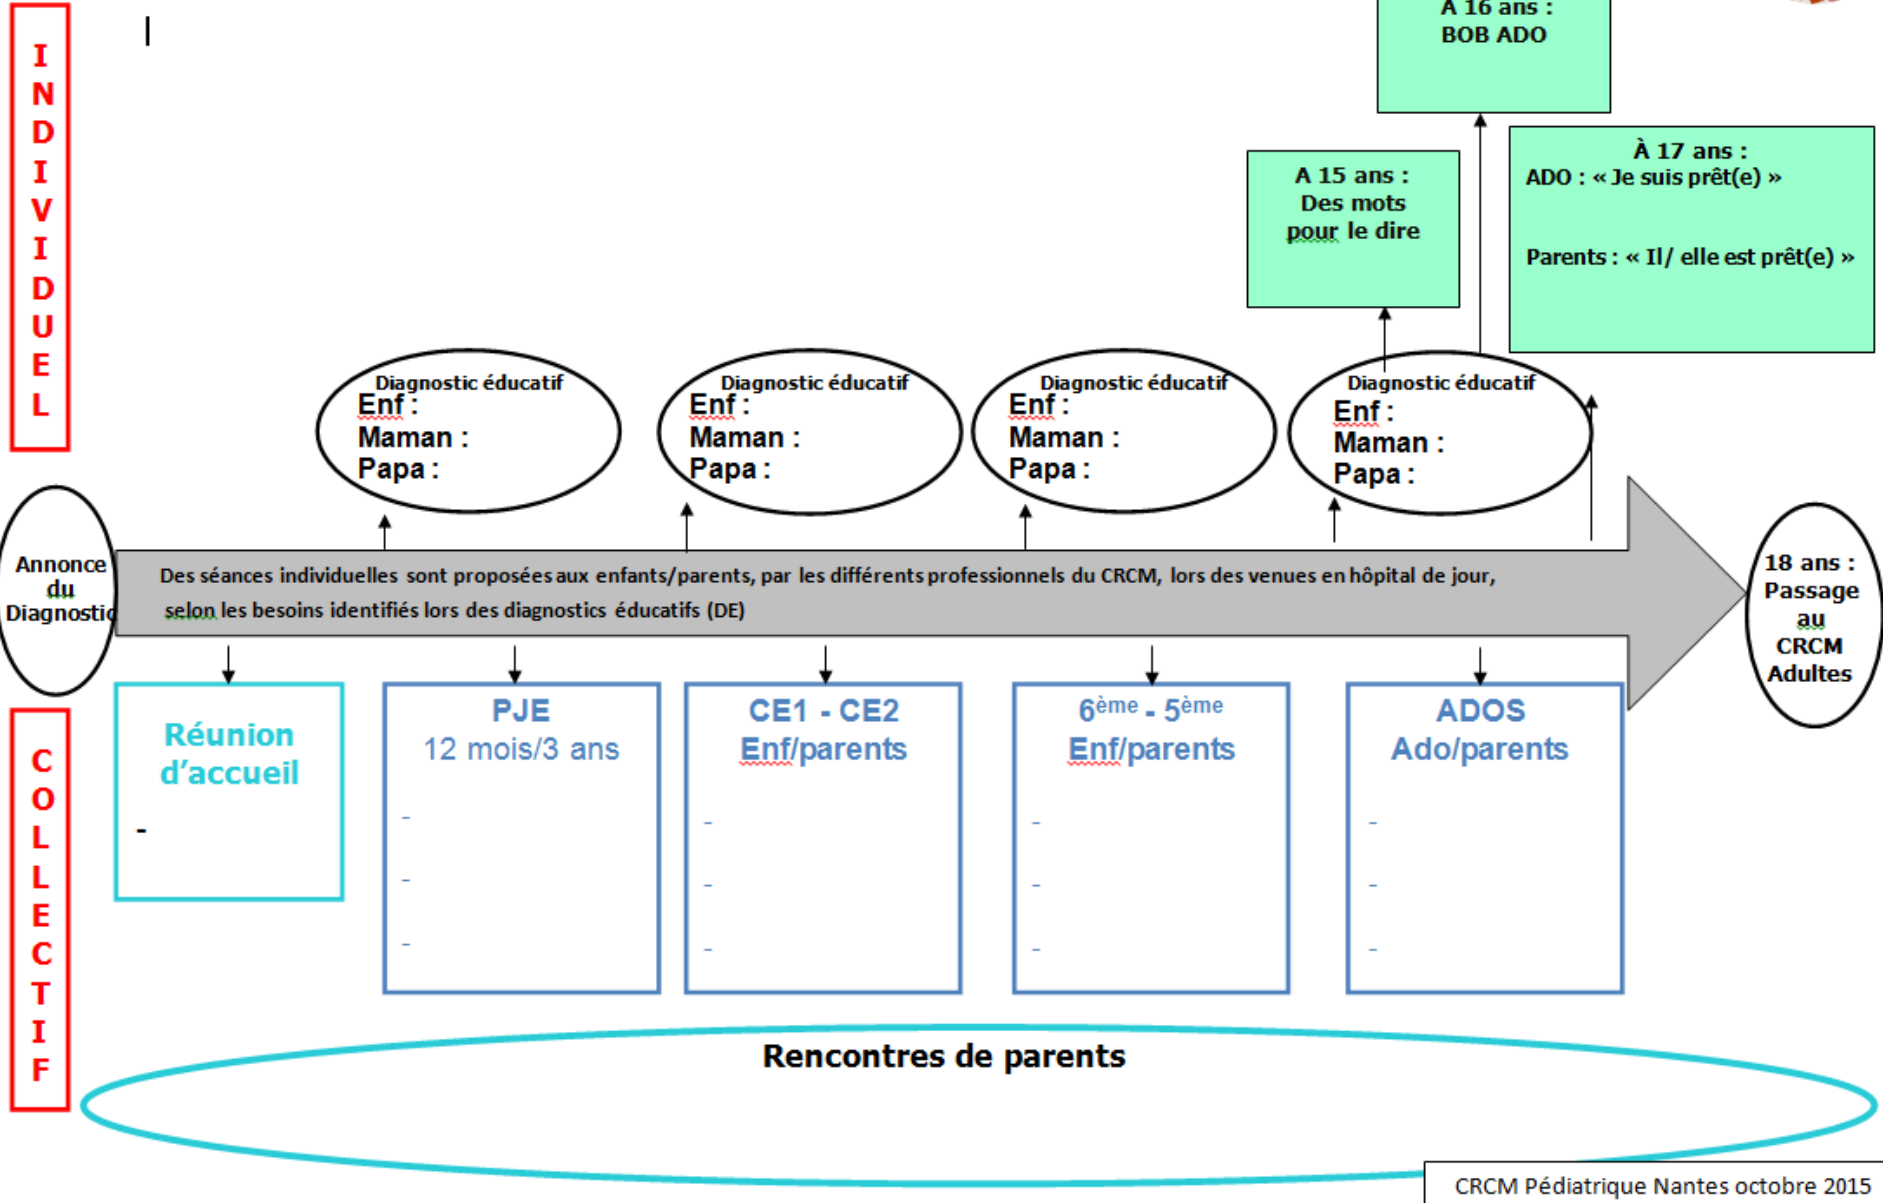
I
N
D
I
V
I
D
U
E
L

A 16 ans :
BOB ADO

A 15 ans :
Des mots
pour le dire

À 17 ans :
ADO : « Je suis prêt(e) »

Parents : « Il/ elle est prêt(e) »

Diagnostic éducatif
Enf :
Maman :
Papa :

Diagnostic éducatif
Enf :
Maman :
Papa :

Diagnostic éducatif
Enf :
Maman :
Papa :

Diagnostic éducatif
Enf :
Maman :
Papa :

Annonce du Diagnostic

Des séances individuelles sont proposées aux enfants/parents, par les différents professionnels du CRCM, lors des venues en hôpital de jour, selon les besoins identifiés lors des diagnostics éducatifs (DE)

18 ans :
Passage au CRCM Adultes

Réunion d'accueil
-

PJE
12 mois/3 ans
-
-
-

CE1 - CE2
Enf/parents
-
-
-

6ème - 5ème
Enf/parents
-
-
-

ADOS
Ado/parents
-
-
-

C
O
L
L
E
C
T
I
F

Rencontres de parents

CRCM Pédiatrique Nantes octobre 2015